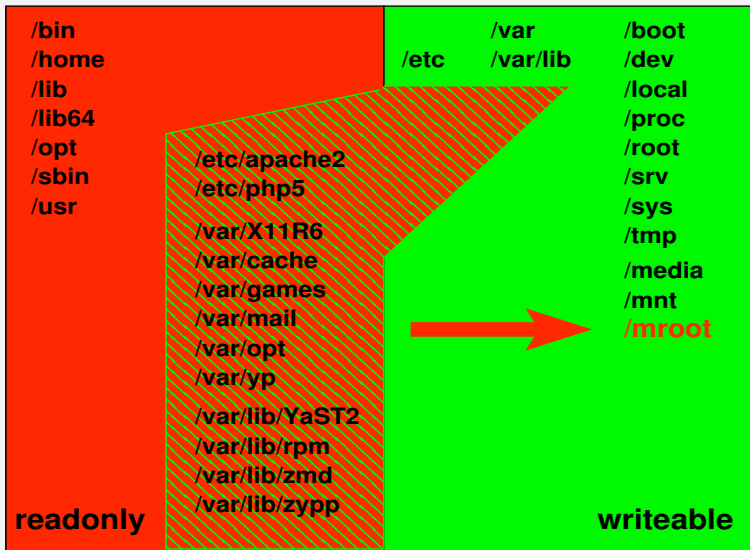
/bin
/home
/lib
/lib64
/opt
/sbin
/usr

/etc

/var
/var/lib

/boot
/dev
/local
/proc
/root
/srv
/sys
/tmp
/media
/mnt
/mroot

/etc/apache2
/etc/php5
/var/X11R6
/var/cache
/var/games
/var/mail
/var/opt
/var/yp
/var/lib/YaST2
/var/lib/rpm
/var/lib/zmd
/var/lib/zypp

readonly

writeable